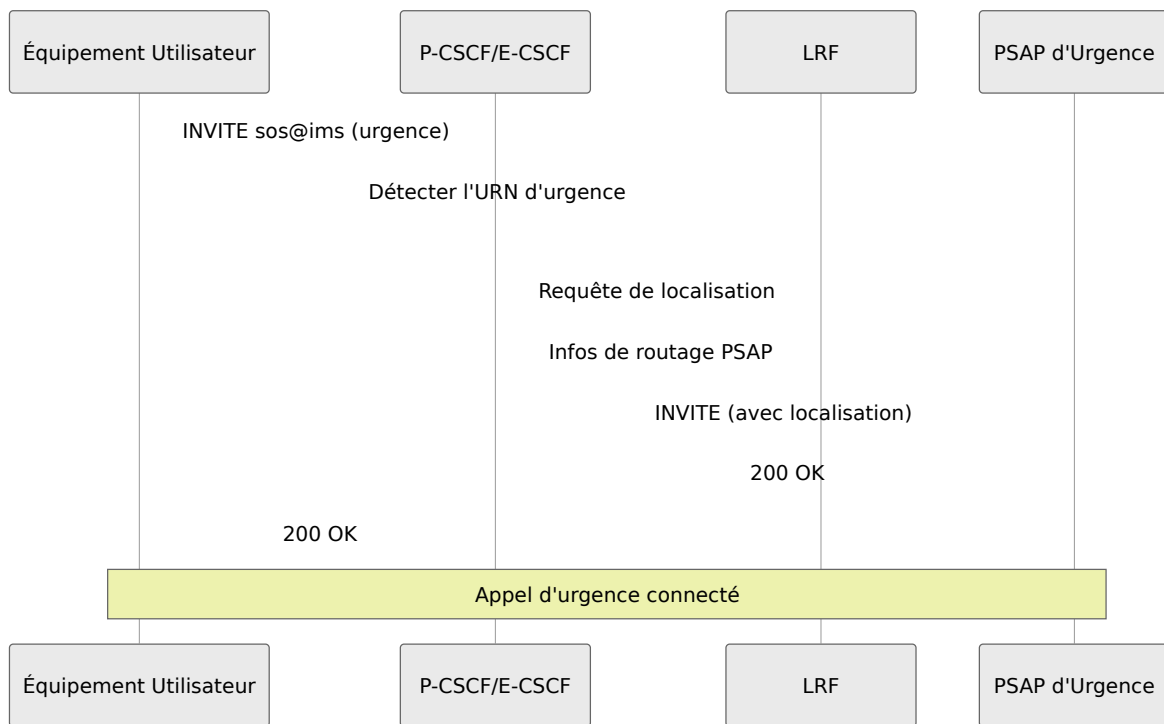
Équipement Utilisateur

P-CSCF/E-CSCF

LRF

PSAP d'Urgence

INVITE sos@ims (urgence)

Détecter l'URN d'urgence

Requête de localisation

Infos de routage PSAP

INVITE (avec localisation)

200 OK

200 OK

Appel d'urgence connecté

Équipement Utilisateur

P-CSCF/E-CSCF

LRF

PSAP d'Urgence